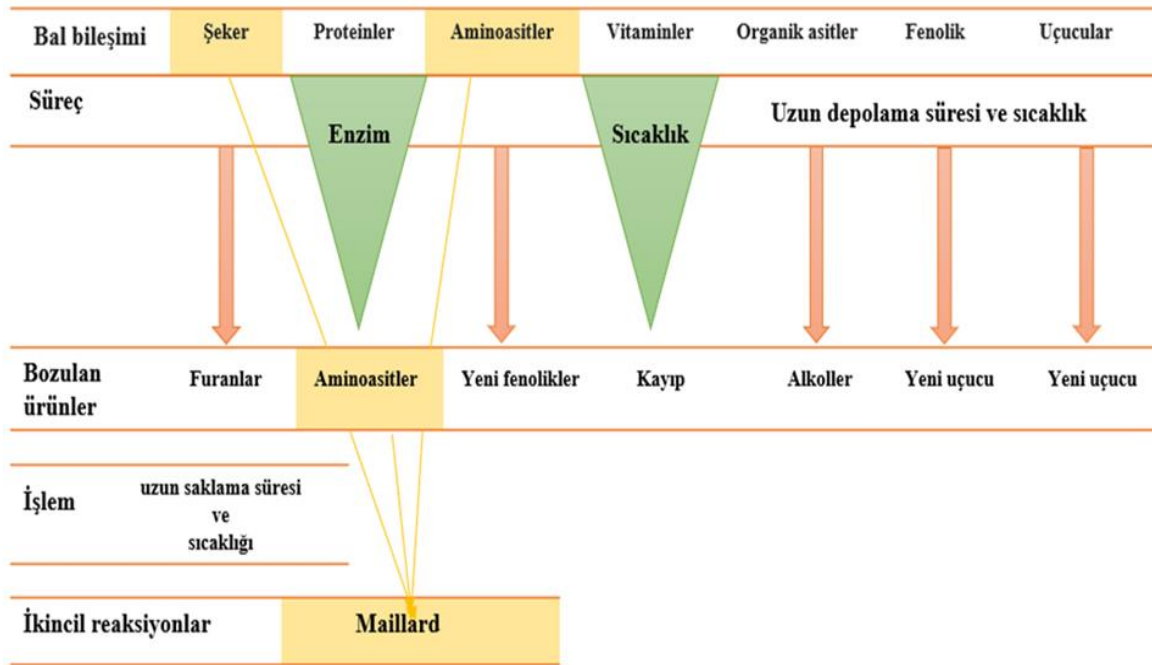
| Bal bileşimi | Şeker | Proteinler | Aminoasitler | Vitaminler | Organik asitler | Fenolik | Uçucular |
|---|---|---|---|---|---|---|---|
| Süreç | | Enzim | | Sıcaklık | Uzun depolama süresi ve sıcaklık | | |
| Bozulan ürünler | Furanlar | Aminoasitler | Yeni fenolikler | Kayıp | Alkoller | Yeni uçucu | Yeni uçucu |

İşlem uzun saklama süresi ve sıcaklığı

İkincil reaksiyonlar Maillard